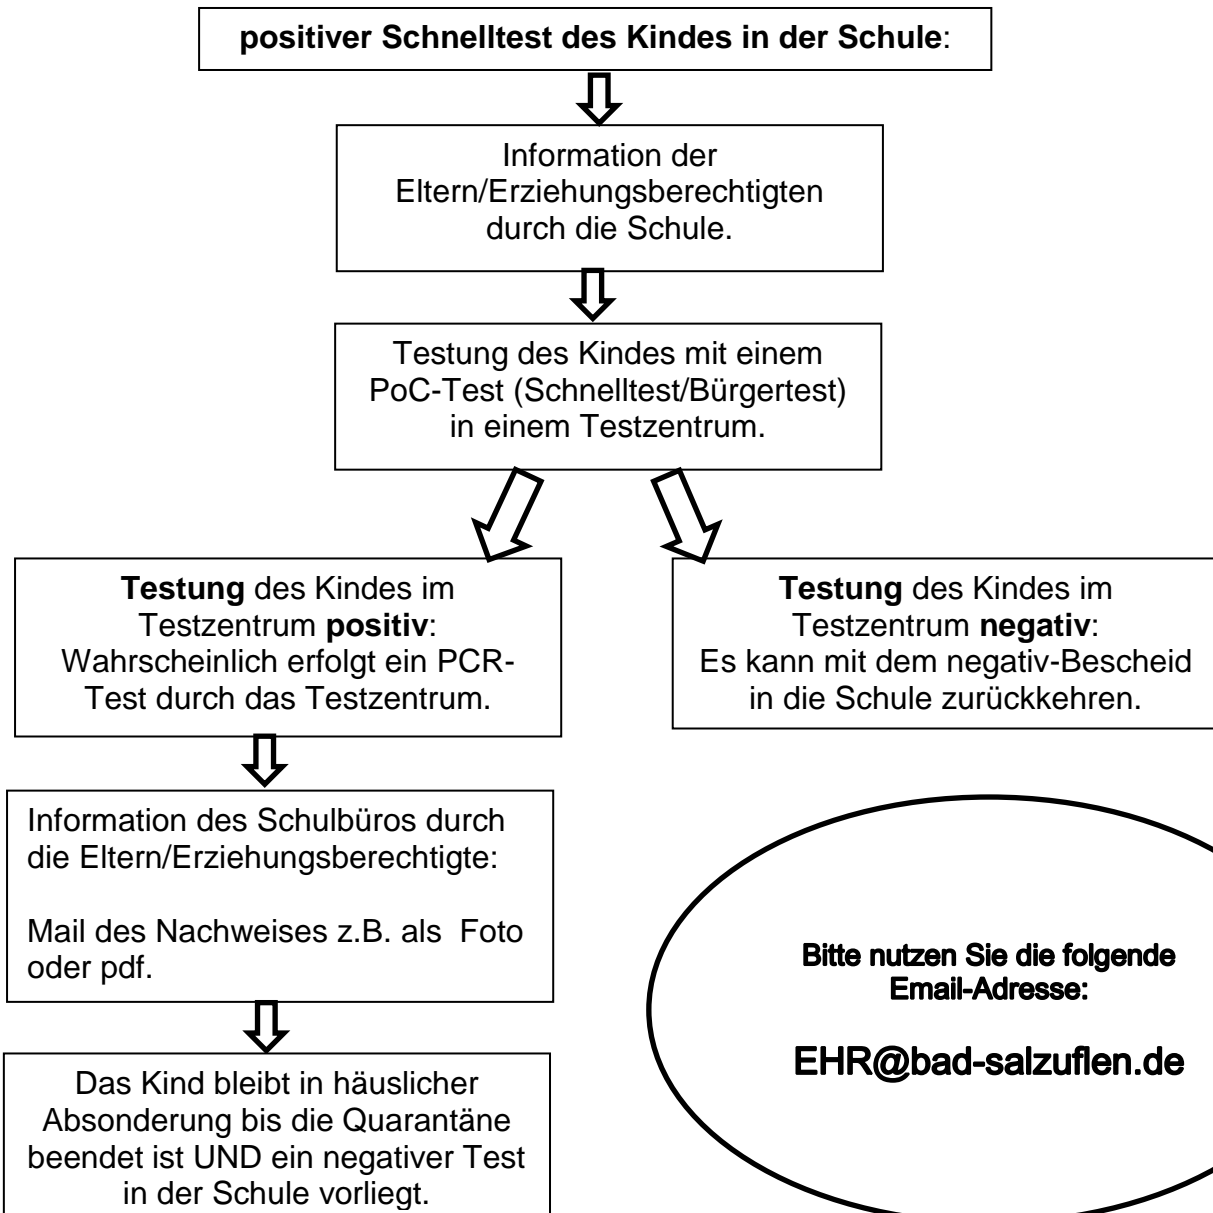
**positiver Schnelltest des Kindes in der Schule**:

Information der Eltern/Erziehungsberechtigten durch die Schule.

Testung des Kindes mit einem PoC-Test (Schnelltest/Bürgertest) in einem Testzentrum.

**Testung** des Kindes im Testzentrum **positiv**: Wahrscheinlich erfolgt ein PCR-Test durch das Testzentrum.

**Testung** des Kindes im Testzentrum **negativ**: Es kann mit dem negativ-Bescheid in die Schule zurückkehren.

Information des Schulbüros durch die Eltern/Erziehungsberechtigte:

Mail des Nachweises z.B. als Foto oder pdf.

Das Kind bleibt in häuslicher Absonderung bis die Quarantäne beendet ist UND ein negativer Test in der Schule vorliegt.

Bitte nutzen Sie die folgende Email-Adresse:

EHR@bad-salzuflen.de